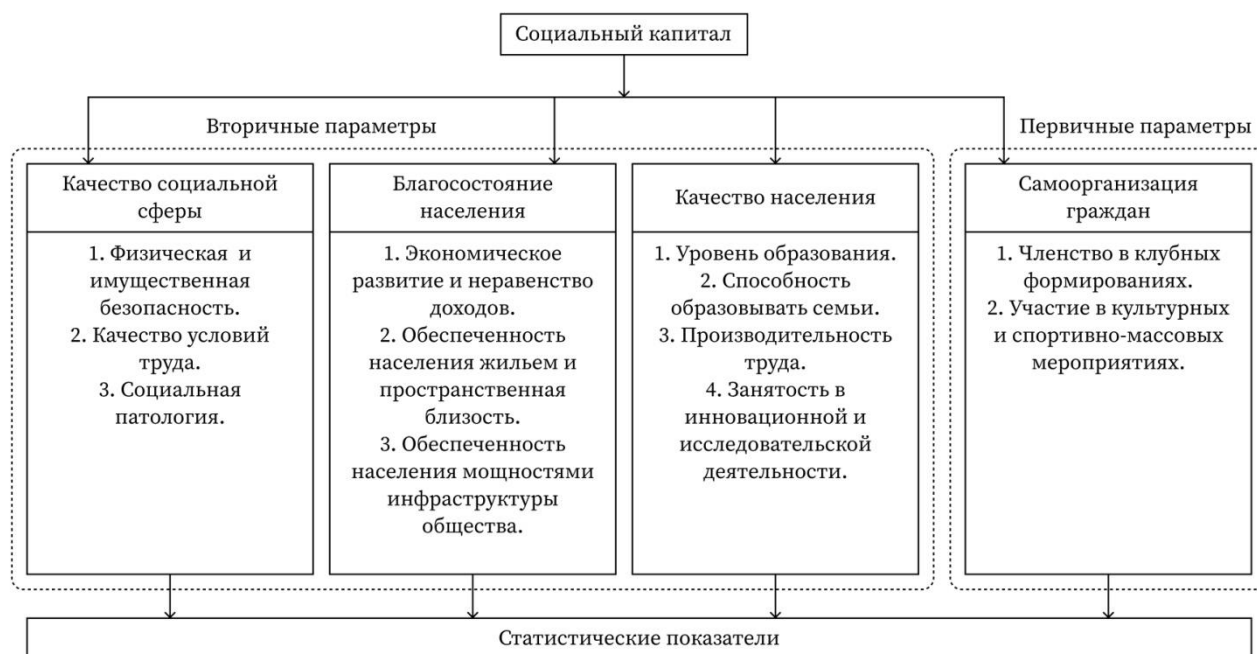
Социальный капитал

Вторичные параметры

Первичные параметры

Качество социальной сферы

1. Физическая и имущественная безопасность.
2. Качество условий труда.
3. Социальная патология.

Благосостояние населения

1. Экономическое развитие и неравенство доходов.
2. Обеспеченность населения жильем и пространственная близость.
3. Обеспеченность населения мощностями инфраструктуры общества.

Качество населения

1. Уровень образования.
2. Способность образовывать семьи.
3. Производительность труда.
4. Занятость в инновационной и исследовательской деятельности.

Самоорганизация граждан

1. Членство в клубных формированиях.
2. Участие в культурных и спортивно-массовых мероприятиях.

Статистические показатели